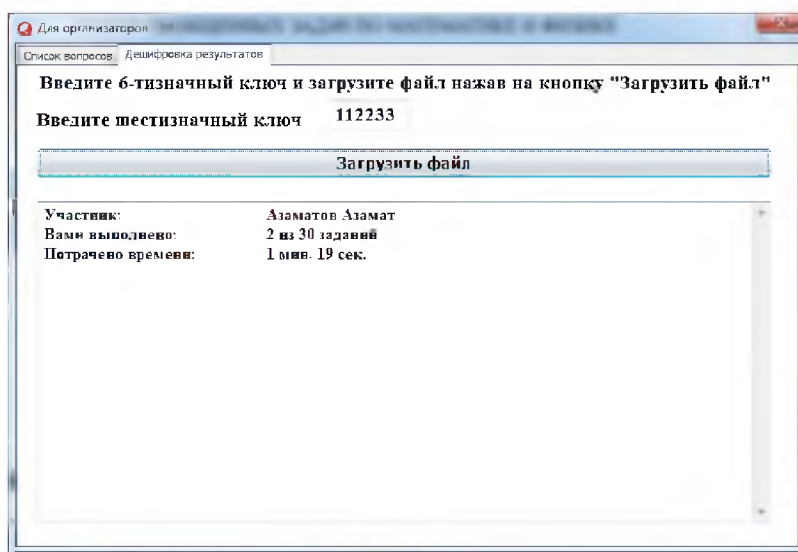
Для организаторов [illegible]

Список вопросов | Дешифровка результатов

Введите 6-тизначный ключ и загрузите файл нажав на кнопку "Загрузить файл"

Введите шестизначный ключ 112233

Загрузить файл

| Участник: | Азаматов Азамат |
|---|---|
| Вами выполнено: | 2 из 30 заданий |
| Потрачено времени: | 1 мин. 19 сек. |